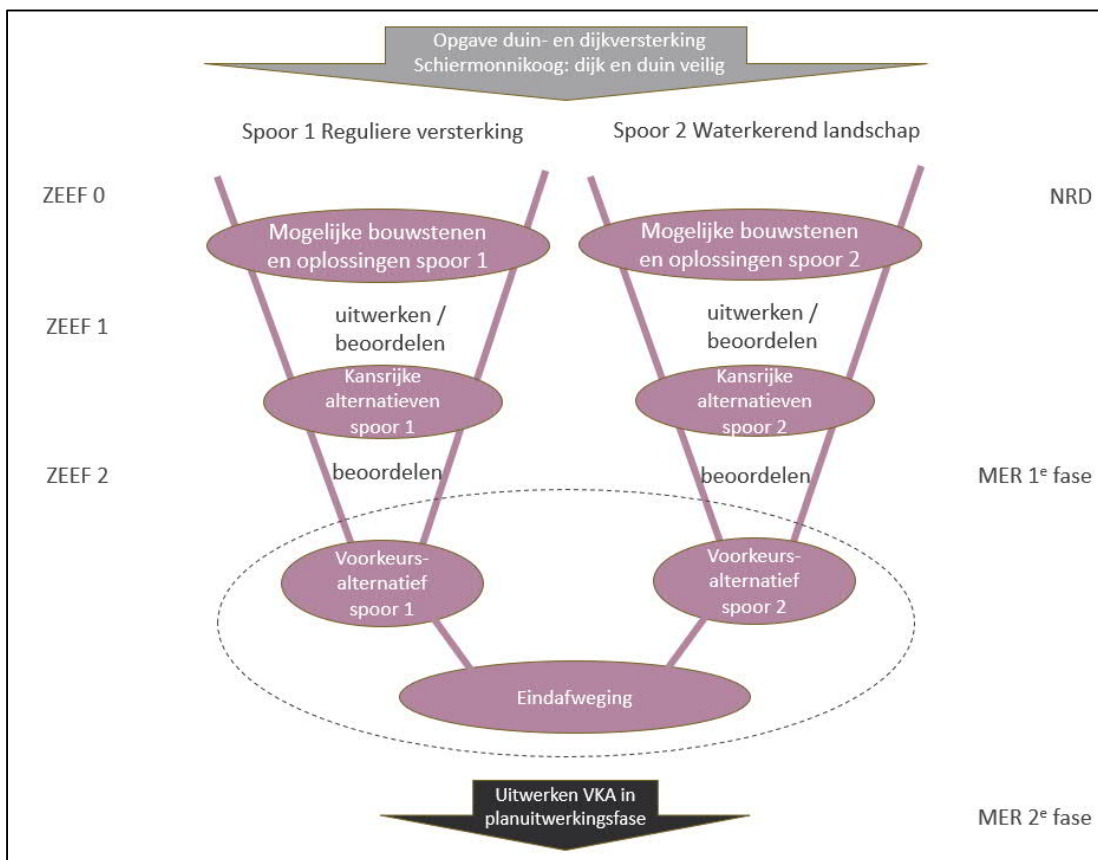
Opgave duin- en dijkversterking Schiermonnikoog: dijk en duin veilig

Spoor 1 Reguliere versterking

Spoor 2 Waterkerend landschap

ZEEF 0

NRD

Mogelijke bouwstenen en oplossingen spoor 1

Mogelijke bouwstenen en oplossingen spoor 2

ZEEF 1

uitwerken / beoordelen

uitwerken / beoordelen

Kansrijke alternatieven spoor 1

Kansrijke alternatieven spoor 2

ZEEF 2

beoordelen

beoordelen

MER 1$^e$ fase

Voorkeurs-alternatief spoor 1

Voorkeurs-alternatief spoor 2

Eindafweging

Uitwerken VKA in planuitwerkingsfase

MER 2$^e$ fase